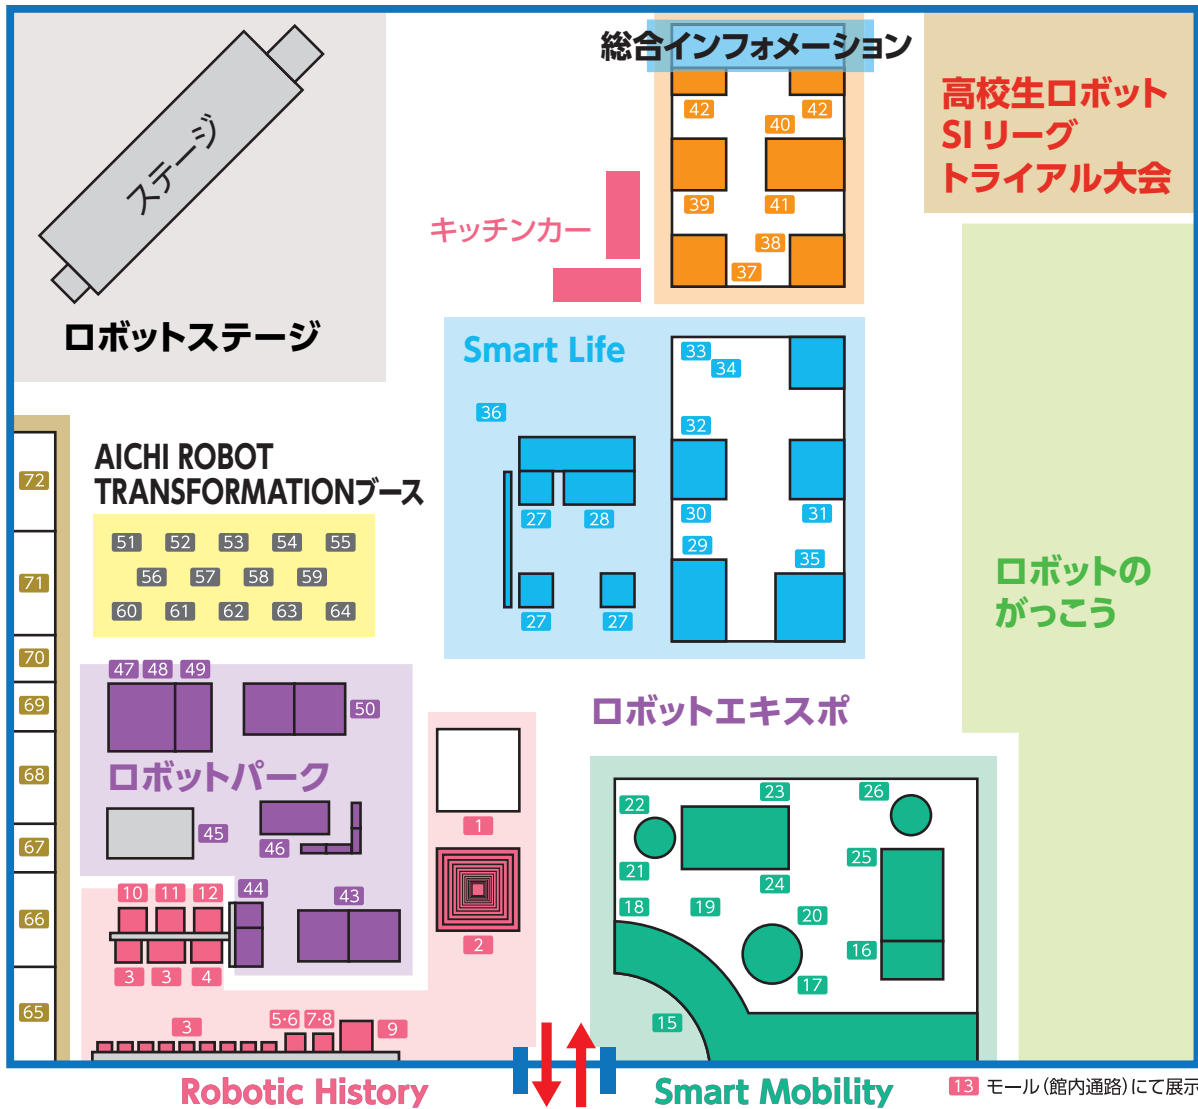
総合インフォメーション

高校生ロボット
SI リーグ
トライアル大会

ステージ
ロボットステージ

キッチンカー

42 42 40 39 41 38 37

Smart Life

33 34 36 32 27 28 30 31 29 35 27 27

AICHI ROBOT TRANSFORMATIONブース

51 52 53 54 55
56 57 58 59
60 61 62 63 64

72 71 70 69 68 67 66 65

ロボットのがっこう

47 48 49 50
ロボットパーク
45 46
10 11 12 44 43
3 3 4
1 2
3 5·6 7·8 9

ロボットエキスポ

22 23 26 21 24 25 18 19 20 16 17 15

Robotic History
Smart Mobility
13 モール（館内通路）にて展示